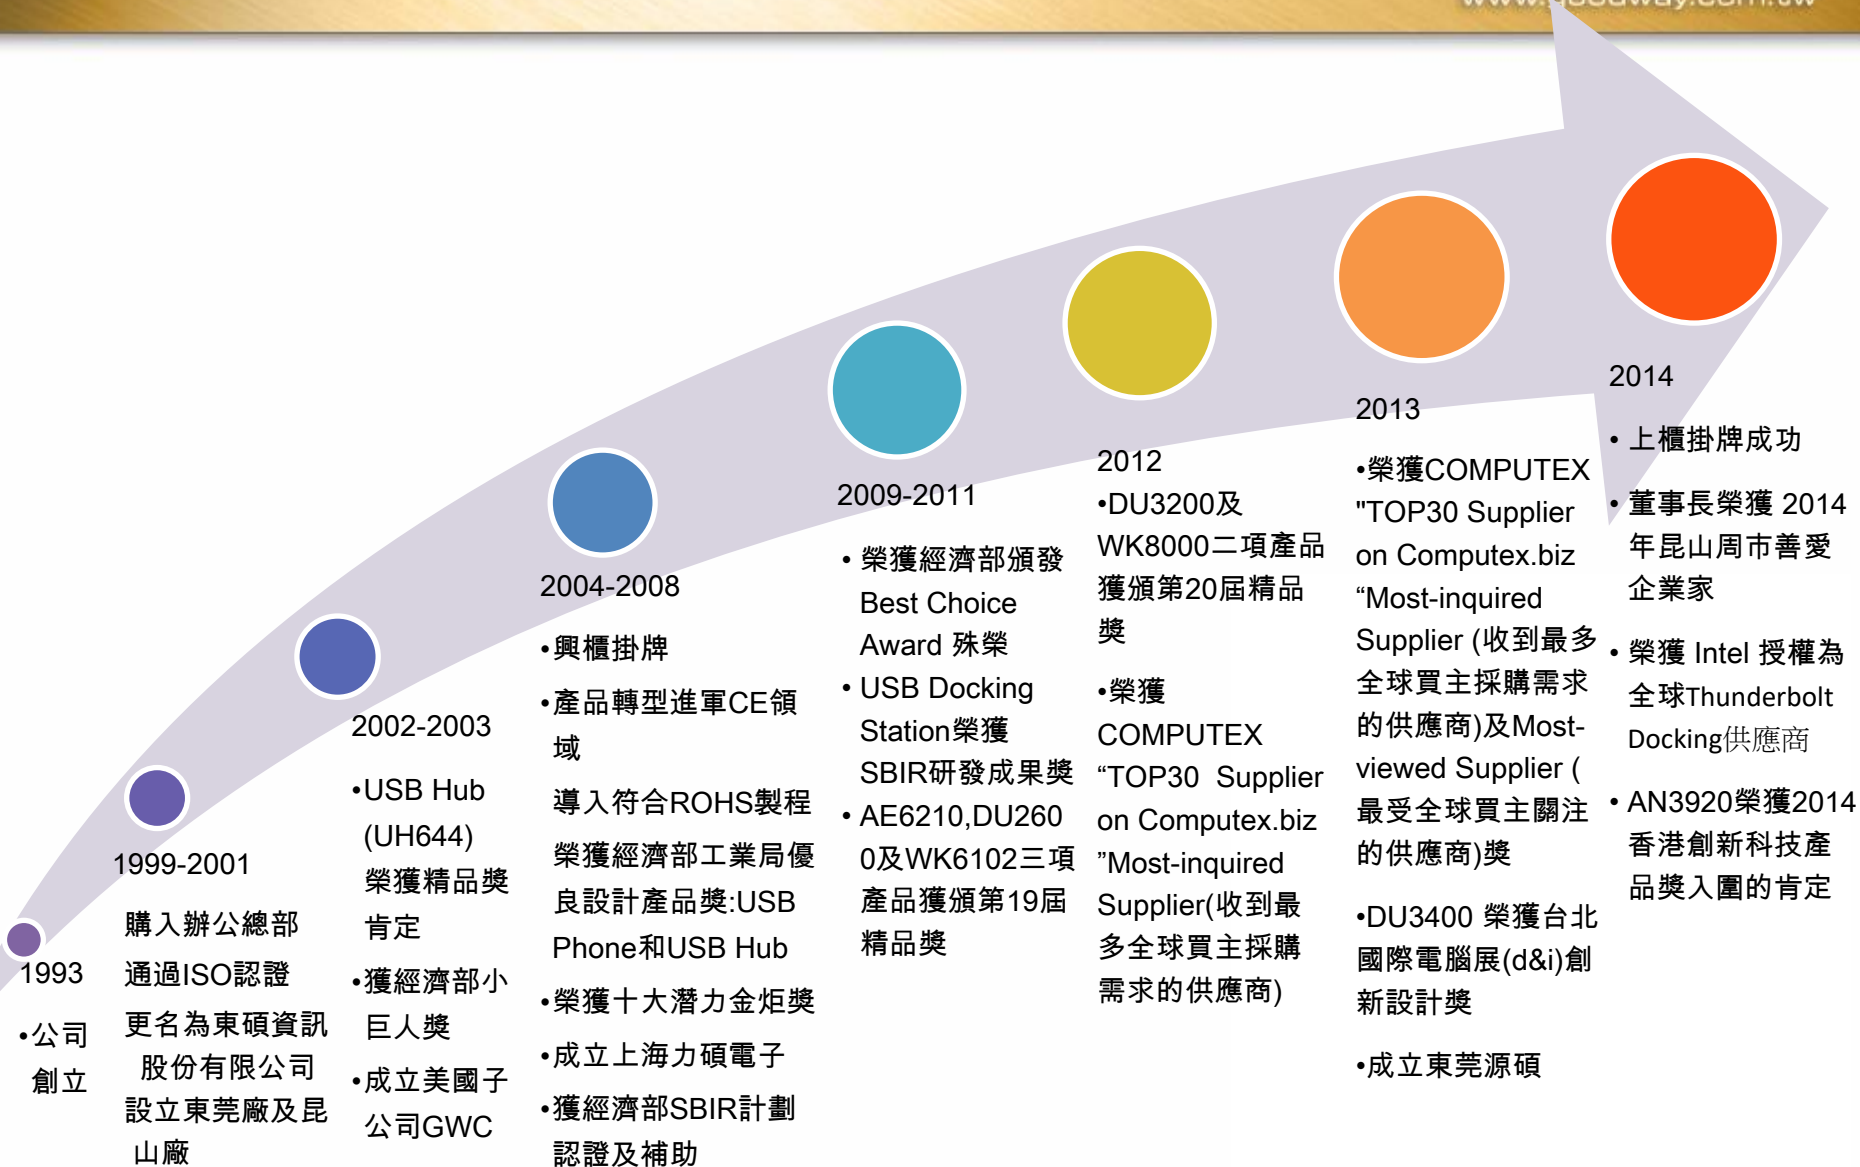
1993

•公司創立

1999-2001

購入辦公總部

通過ISO認證

更名為東碩資訊股份有限公司

設立東莞廠及昆山廠

2002-2003

•USB Hub (UH644) 榮獲精品獎肯定

•獲經濟部小巨人獎

•成立美國子公司GWC

2004-2008

•興櫃掛牌

•產品轉型進軍CE領域

導入符合ROHS製程

榮獲經濟部工業局優良設計產品獎:USB Phone和USB Hub

•榮獲十大潛力金炬獎

•成立上海力碩電子

•獲經濟部SBIR計劃認證及補助

2009-2011

• 榮獲經濟部頒發Best Choice Award 殊榮

• USB Docking Station榮獲SBIR研發成果獎

• AE6210,DU2600及WK6102三項產品獲頒第19屆精品獎

2012

•DU3200及WK8000二項產品獲頒第20屆精品獎

•榮獲COMPUTEX “TOP30 Supplier on Computex.biz ”Most-inquired Supplier(收到最多全球買主採購需求的供應商)

2013

•榮獲COMPUTEX "TOP30 Supplier on Computex.biz “Most-inquired Supplier (收到最多全球買主採購需求的供應商)及Most-viewed Supplier ( 最受全球買主關注的供應商)獎

•DU3400 榮獲台北國際電腦展(d&i)創新設計獎

•成立東莞源碩

2014

• 上櫃掛牌成功

• 董事長榮獲 2014年昆山周市善愛企業家

• 榮獲 Intel 授權為全球Thunderbolt Docking供應商

• AN3920榮獲2014香港創新科技產品獎入圍的肯定